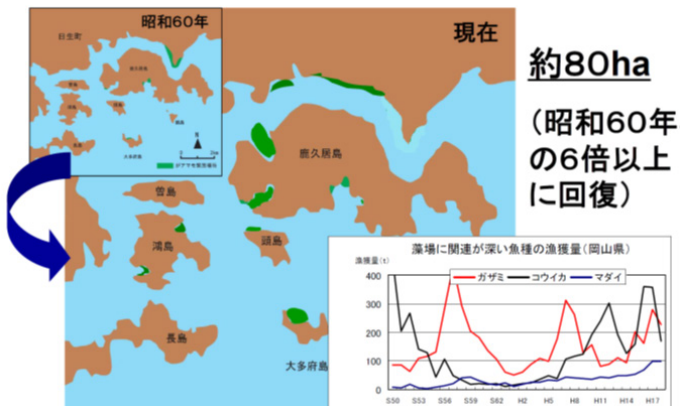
昭和60年

日生町

鹿久居島

頭島

大多府島

長島

ｱﾏﾓ場

現在

約80ha

（昭和60年の6倍以上に回復）

曽島

鴻島

頭島

鹿久居島

長島

大多府島

藻場に関連が深い魚種の漁獲量（岡山県）

漁獲量（t）

ガザミ　コウイカ　マダイ

400
300
200
100
0

S50 S53 S56 S59 S62 H2 H5 H8 H11 H14 H17